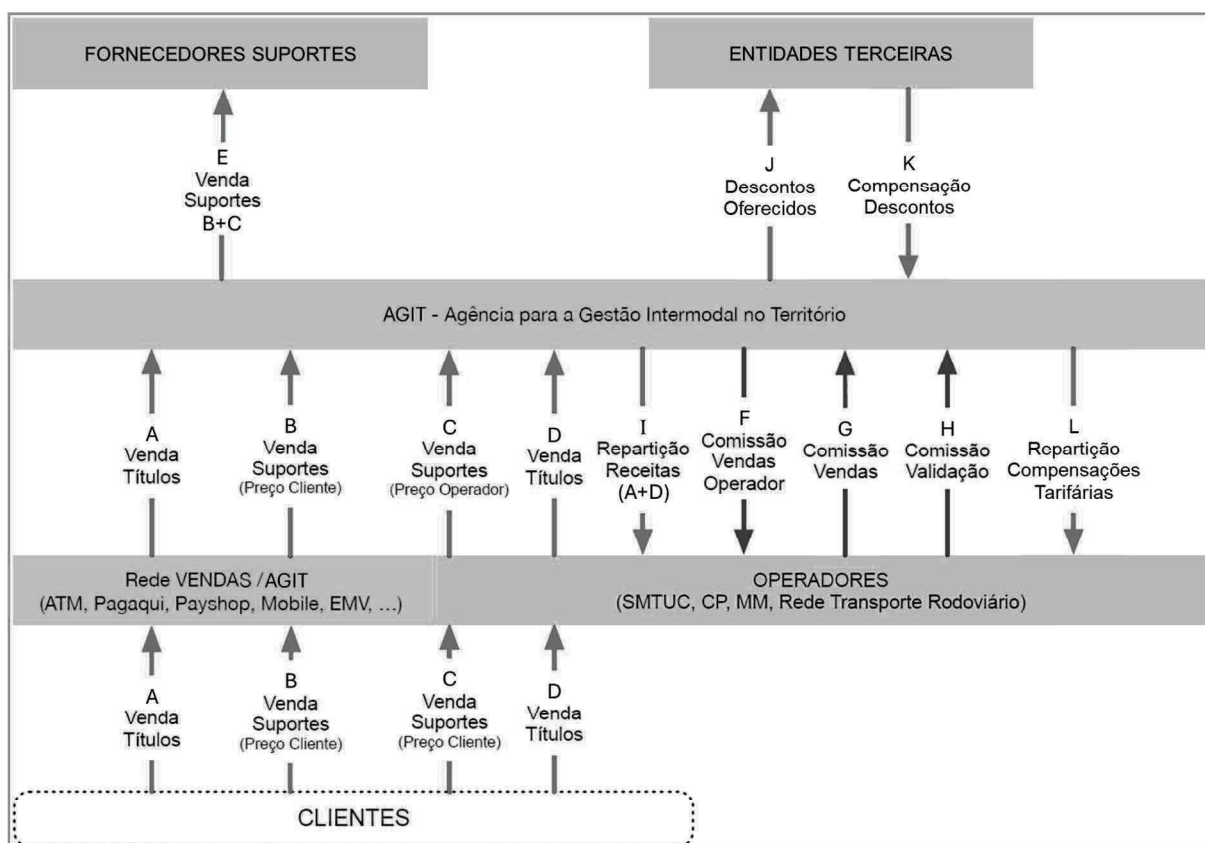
FORNECEDORES SUPORTES

ENTIDADES TERCEIRAS

E
Venda
Suportes
B+C

J
Descontos
Oferecidos

K
Compensação
Descontos

AGIT - Agência para a Gestão Intermodal no Território

A
Venda
Títulos

B
Venda
Suportes
(Preço Cliente)

C
Venda
Suportes
(Preço Operador)

D
Venda
Títulos

I
Repartição
Receitas
(A+D)

F
Comissão
Vendas
Operador

G
Comissão
Vendas

H
Comissão
Validação

L
Repartição
Compensações
Tarifárias

Rede VENDAS / AGIT
(ATM, Pagaqui, Payshop, Mobile, EMV, ...)

OPERADORES
(SMTUC, CP, MM, Rede Transporte Rodoviário)

A
Venda
Títulos

B
Venda
Suportes
(Preço Cliente)

C
Venda
Suportes
(Preço Cliente)

D
Venda
Títulos

CLIENTES